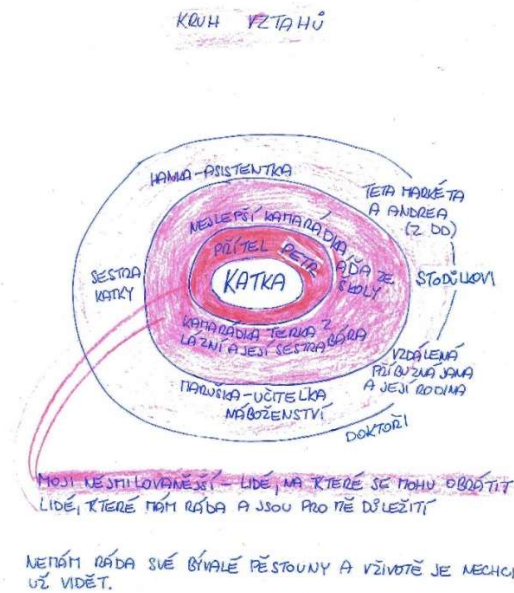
KRUH VZTAHŮ

HANKA-ASISTENTKA

TETA MARKÉTA A ANDREA (Z DD)

NEJLEPŠÍ KAMARÁDKA

PŘÍTEL PETR

KAMARÁDA ZE ŠKOLY

SESTRA KATKY

KATKA

STODŮLKOVI

KAMARÁDKA TEREZA Z LÁZNÍ A JEJÍ SESTRA BÁRA

VZDÁLENÁ PŘÍBUZNÁ JANA A JEJÍ RODINA

MARUŠKA-UČITELKA NÁBOŽENSTVÍ

DOKTOŘI

MOJI NEJMILOVANĚJŠÍ - LIDÉ, NA KTERÉ SE MOHU OBRÁTIT

LIDÉ, KTERÉ MÁM RÁDA A JSOU PRO MĚ DŮLEŽITÍ

NEMÁM RÁDA SVÉ BÝVALÉ PĚSTOUNY A V ŽIVOTĚ JE NECHCI UŽ VIDĚT.